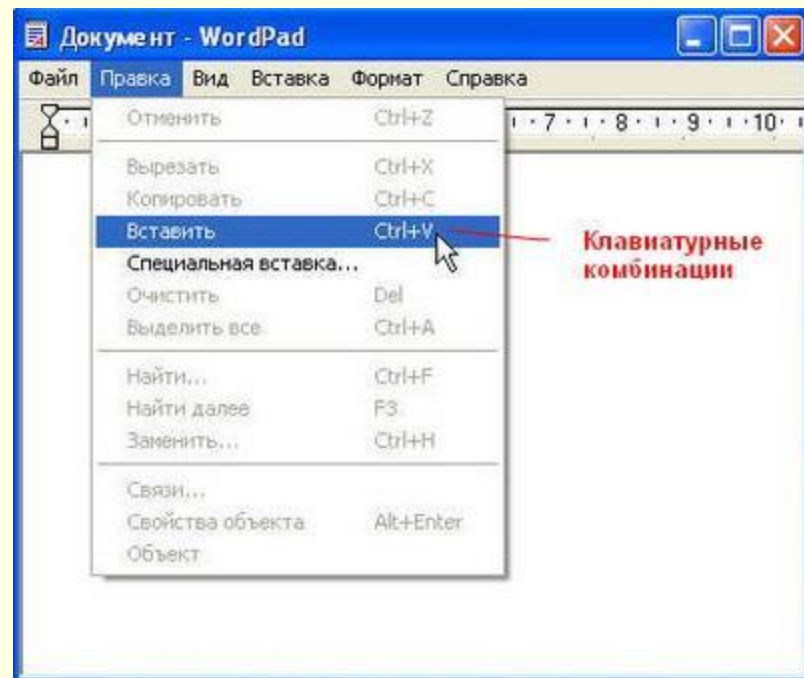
Документ - WordPad

Файл Правка Вид Вставка Формат Справка

· 7 · · 8 · · 9 · · 10 ·

Отменить Ctrl+Z

Вырезать Ctrl+X
Копировать Ctrl+C
Вставить Ctrl+V
Специальная вставка...
Очистить Del
Выделить все Ctrl+A

Найти... Ctrl+F
Найти далее F3
Заменить... Ctrl+H

Связи...
Свойства объекта Alt+Enter
Объект

Клавиатурные комбинации